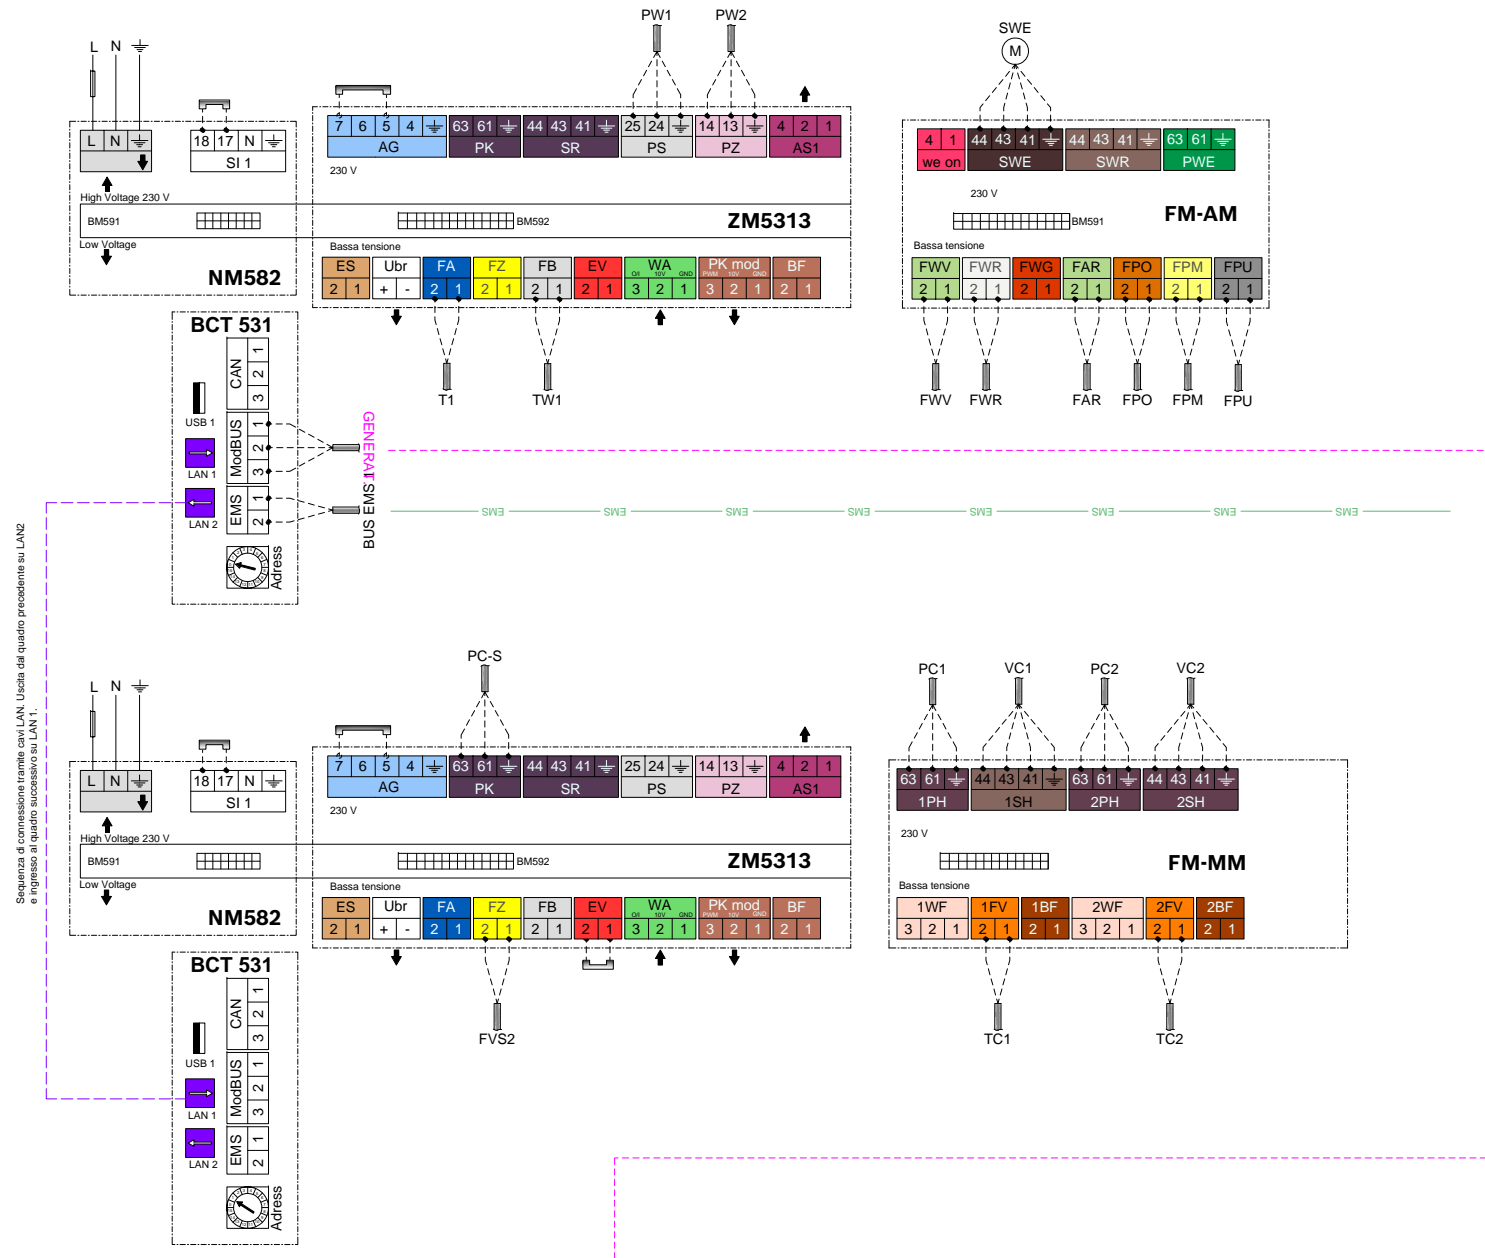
PW1 PW2

SWE
M

L N

L N
18 17 N
SI 1
High Voltage 230 V
BM591
Low Voltage
NM582

7 6 5 4
AG
63 61
PK
44 43 41
SR
25 24
PS
14 13
PZ
4 2 1
AS1
230 V
BM592
ZM5313
Bassa tensione
ES
2 1
Ubr
+ -
FA
2 1
FZ
2 1
FB
2 1
EV
2 1
WA
0/I 10V GND
3 2 1
PK mod
PWM 10V GND
3 2 1
BF
2 1

T1 TW1

4 1
we on
44 43 41
SWE
44 43 41
SWR
63 61
PWE
230 V
BM591
FM-AM
Bassa tensione
FWV
2 1
FWR
2 1
FWG
2 1
FAR
2 1
FPO
2 1
FPM
2 1
FPU
2 1

FWV FWR FAR FPO FPM FPU

BCT 531
CAN
1 2 3
USB 1
LAN 1
LAN 2
ModBUS
1 2 3
EMS
1 2
Adress

GENERATORE
BUS EMS

EMS EMS EMS EMS EMS EMS EMS EMS

Sequenza di connessione tramite cavi LAN. Uscita dal quadro precedente su LAN2 e ingresso al quadro successivo su LAN 1.

PC-S

L N

L N
18 17 N
SI 1
High Voltage 230 V
BM591
Low Voltage
NM582

7 6 5 4
AG
63 61
PK
44 43 41
SR
25 24
PS
14 13
PZ
4 2 1
AS1
230 V
BM592
ZM5313
Bassa tensione
ES
2 1
Ubr
+ -
FA
2 1
FZ
2 1
FB
2 1
EV
2 1
WA
0/I 10V GND
3 2 1
PK mod
PWM 10V GND
3 2 1
BF
2 1

FVS2

PC1 VC1 PC2 VC2
63 61
1PH
44 43 41
1SH
63 61
2PH
44 43 41
2SH
230 V
FM-MM
Bassa tensione
1WF
3 2 1
1FV
2 1
1BF
2 1
2WF
3 2 1
2FV
2 1
2BF
2 1

TC1 TC2

BCT 531
CAN
1 2 3
USB 1
LAN 1
LAN 2
ModBUS
1 2 3
EMS
1 2
Adress